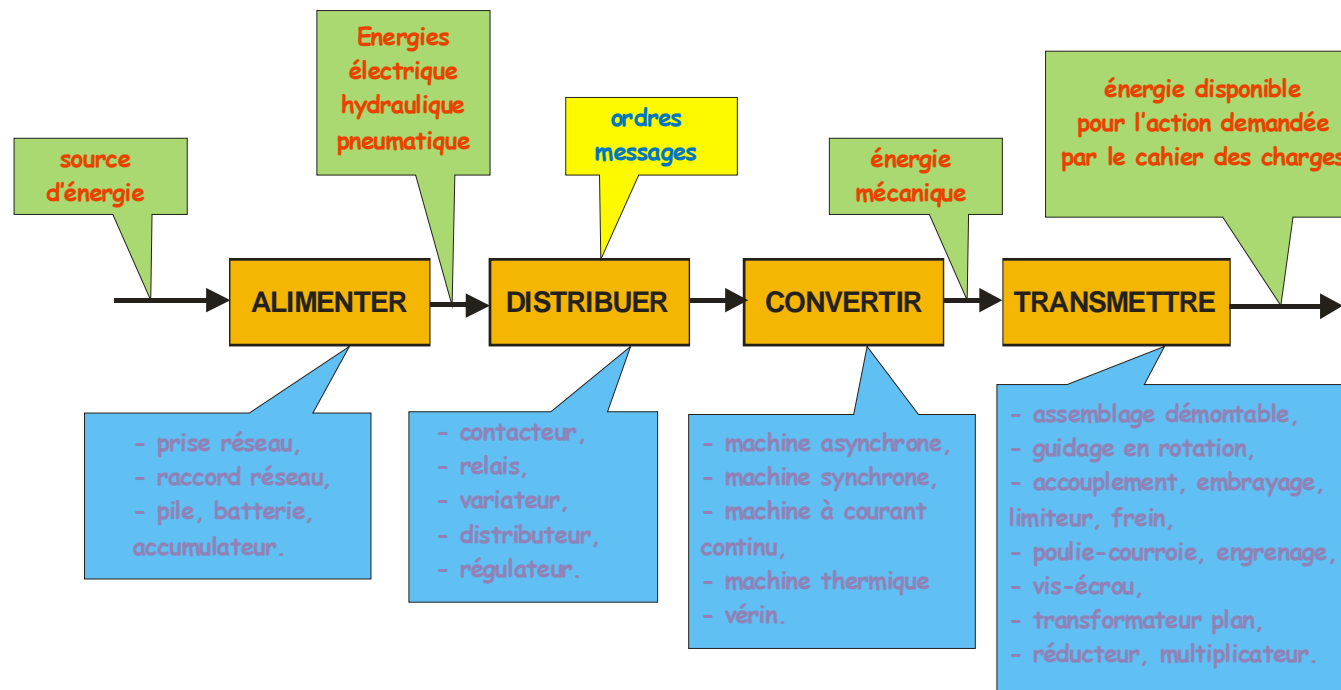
source d'énergie

Energies électrique hydraulique pneumatique

ordres messages

énergie mécanique

énergie disponible pour l'action demandée par le cahier des charges

ALIMENTER

DISTRIBUER

CONVERTIR

TRANSMETTRE

- prise réseau,
- raccord réseau,
- pile, batterie, accumulateur.

- contacteur,
- relais,
- variateur,
- distributeur,
- régulateur.

- machine asynchrone,
- machine synchrone,
- machine à courant continu,
- machine thermique
- vérin.

- assemblage démontable,
- guidage en rotation,
- accouplement, embrayage, limiteur, frein,
- poulie-courroie, engrenage,
- vis-écrou,
- transformateur plan,
- réducteur, multiplicateur.